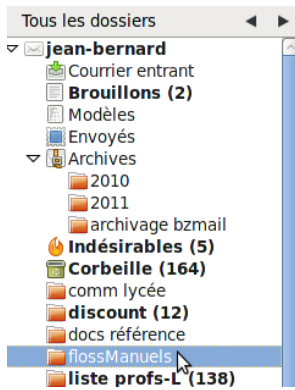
Tous les dossiers ◄ ►
jean-bernard
Courrier entrant
Brouillons (2)
Modèles
Envoyés
Archives
2010
2011
archivage bzmail
Indésirables (5)
Corbeille (164)
comm lycée
discount (12)
docs référence
flossManuels
liste profs-L (138)